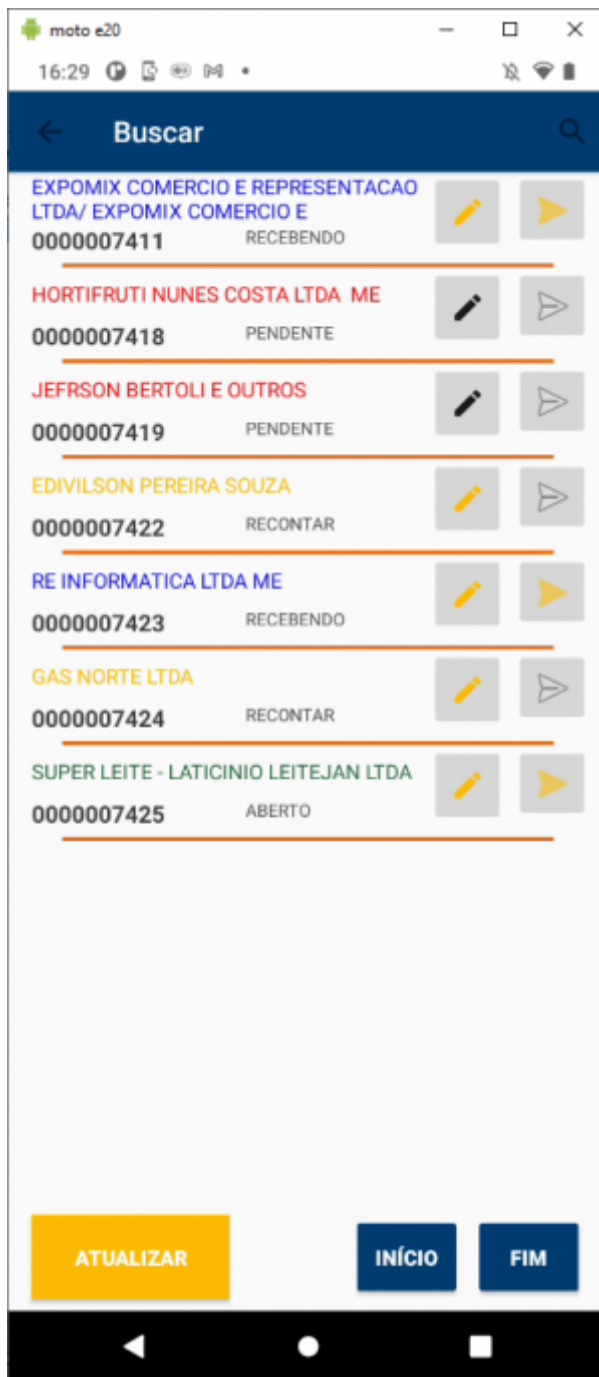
moto e20

16:29

Buscar

EXPOMIX COMERCIO E REPRESENTACAO LTDA/ EXPOMIX COMERCIO E
0000007411 RECEBENDO

HORTIFRUTI NUNES COSTA LTDA ME
0000007418 PENDENTE

JEFRSON BERTOLI E OUTROS
0000007419 PENDENTE

EDIVILSON PEREIRA SOUZA
0000007422 RECONTAR

RE INFORMATICA LTDA ME
0000007423 RECEBENDO

GAS NORTE LTDA
0000007424 RECONTAR

SUPER LEITE - LATICINIO LEITEJAN LTDA
0000007425 ABERTO

ATUALIZAR

INÍCIO

FIM